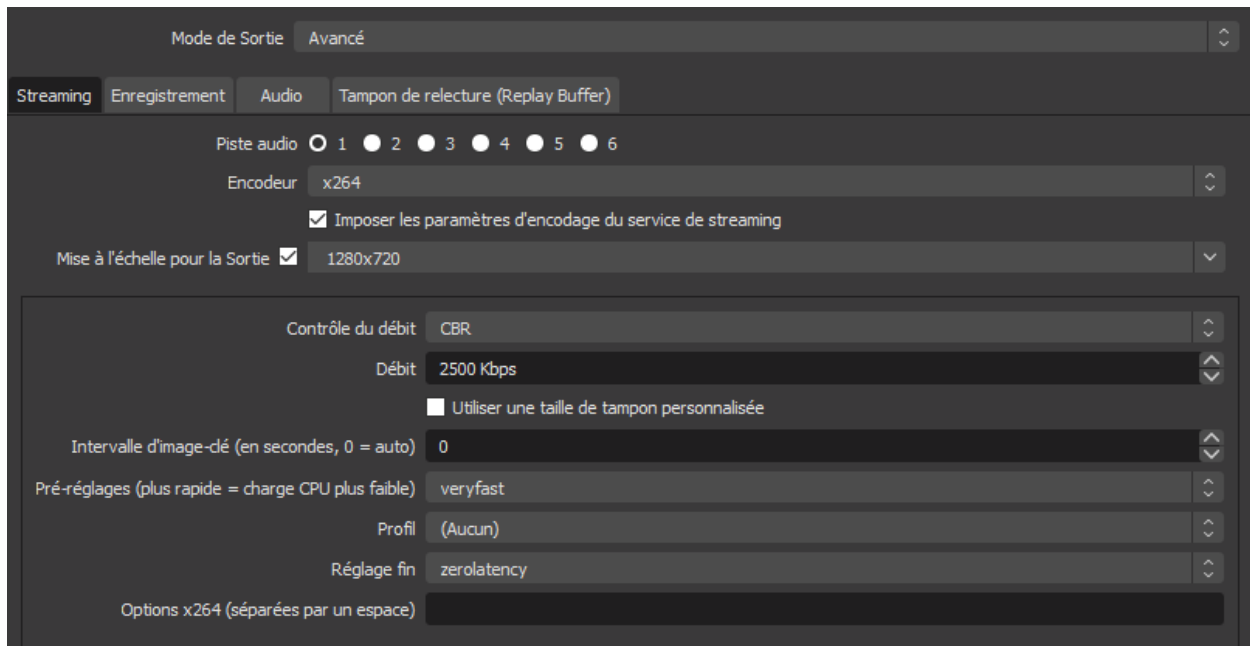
Mode de Sortie Avancé

Streaming Enregistrement Audio Tampon de relecture (Replay Buffer)

Piste audio 1 2 3 4 5 6

Encodeur x264

Imposer les paramètres d'encodage du service de streaming

Mise à l'échelle pour la Sortie 1280x720

Contrôle du débit CBR

Débit 2500 Kbps

Utiliser une taille de tampon personnalisée

Intervalle d'image-clé (en secondes, 0 = auto) 0

Pré-réglages (plus rapide = charge CPU plus faible) veryfast

Profil (Aucun)

Réglage fin zerolatency

Options x264 (séparées par un espace)